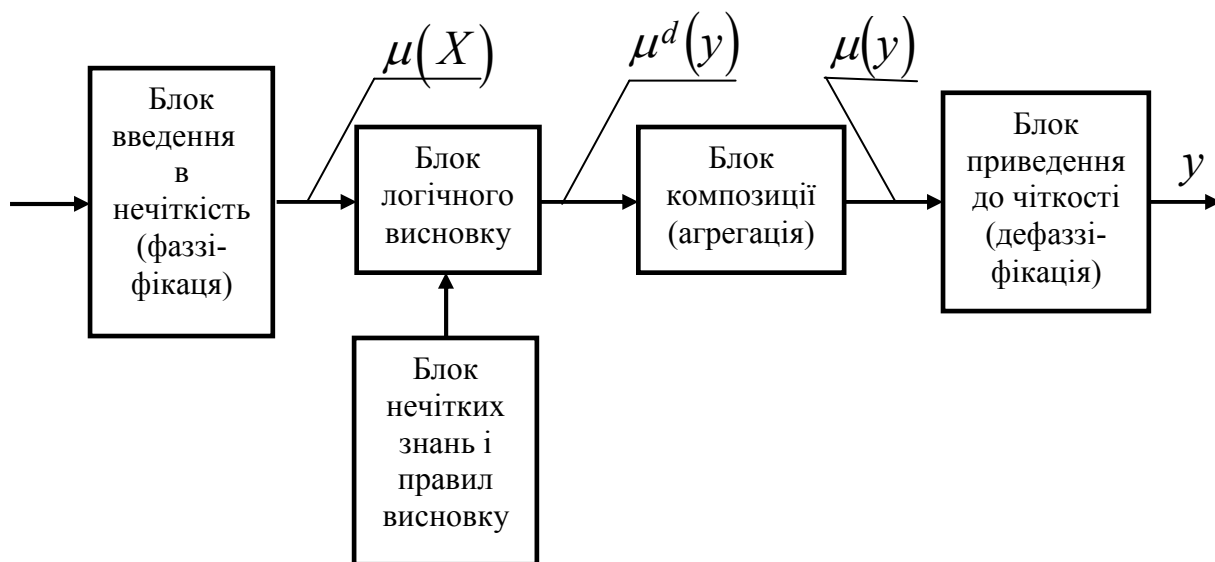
Блок введення в нечіткість (фаззіфікаця)

$\mu(X)$

Блок логічного висновку

$\mu^d(y)$

Блок композиції (агрегація)

$\mu(y)$

Блок приведення до чіткості (дефаззіфікація)

$y$

Блок нечітких знань і правил висновку